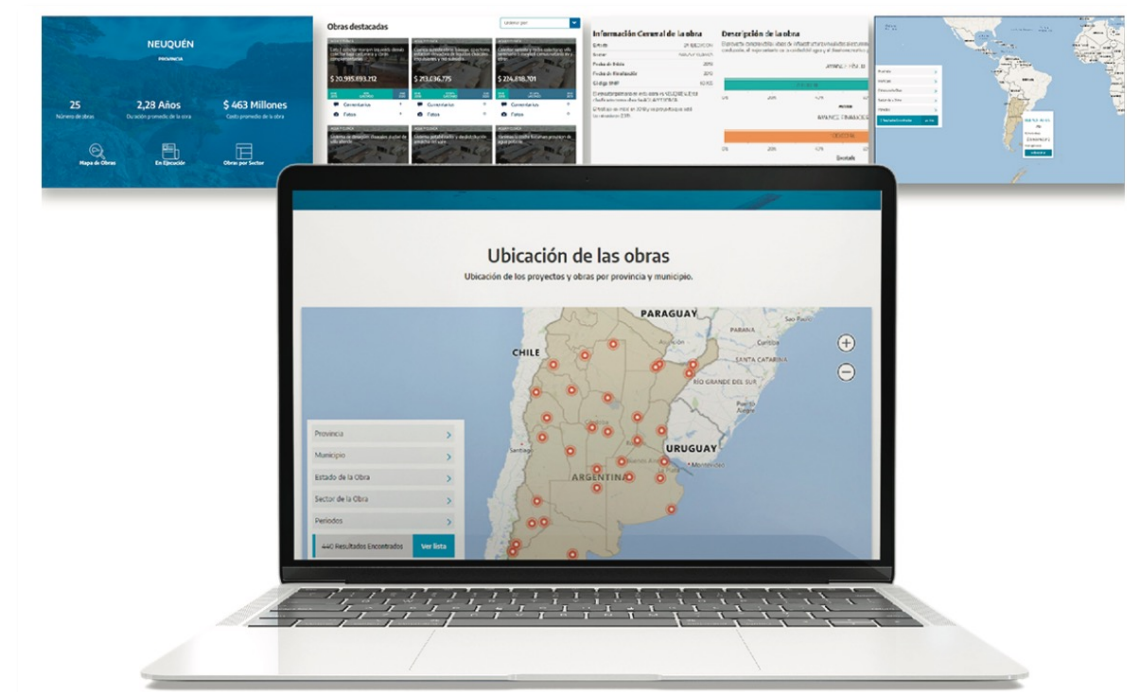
NEUQUÉN
PROVINCIA

25
Número de obras

2,28 Años
Duración promedio de la obra

$ 463 Millones
Costo promedio de la obra

Mapa de Obras

En Ejecución

Obras por Sector

Obras destacadas

$ 20.995.893.712

$ 213.836.775

$ 224.818.701

Comentarios

Fotos

Comentarios

Fotos

Comentarios

Fotos

Información General de la obra

Descripción de la obra

Ubicación de las obras

Ubicación de los proyectos y obras por provincia y municipio.

PARAGUAY

CHILE

PARANA

SANTA CATARINA

RIO GRANDE DO SUL

URUGUAY

ARGENTINA

Santiago

Montevideo

Provincia

Municipio

Estado de la Obra

Sector de la Obra

Periodos

440 Resultados Encontrados

Ver lista